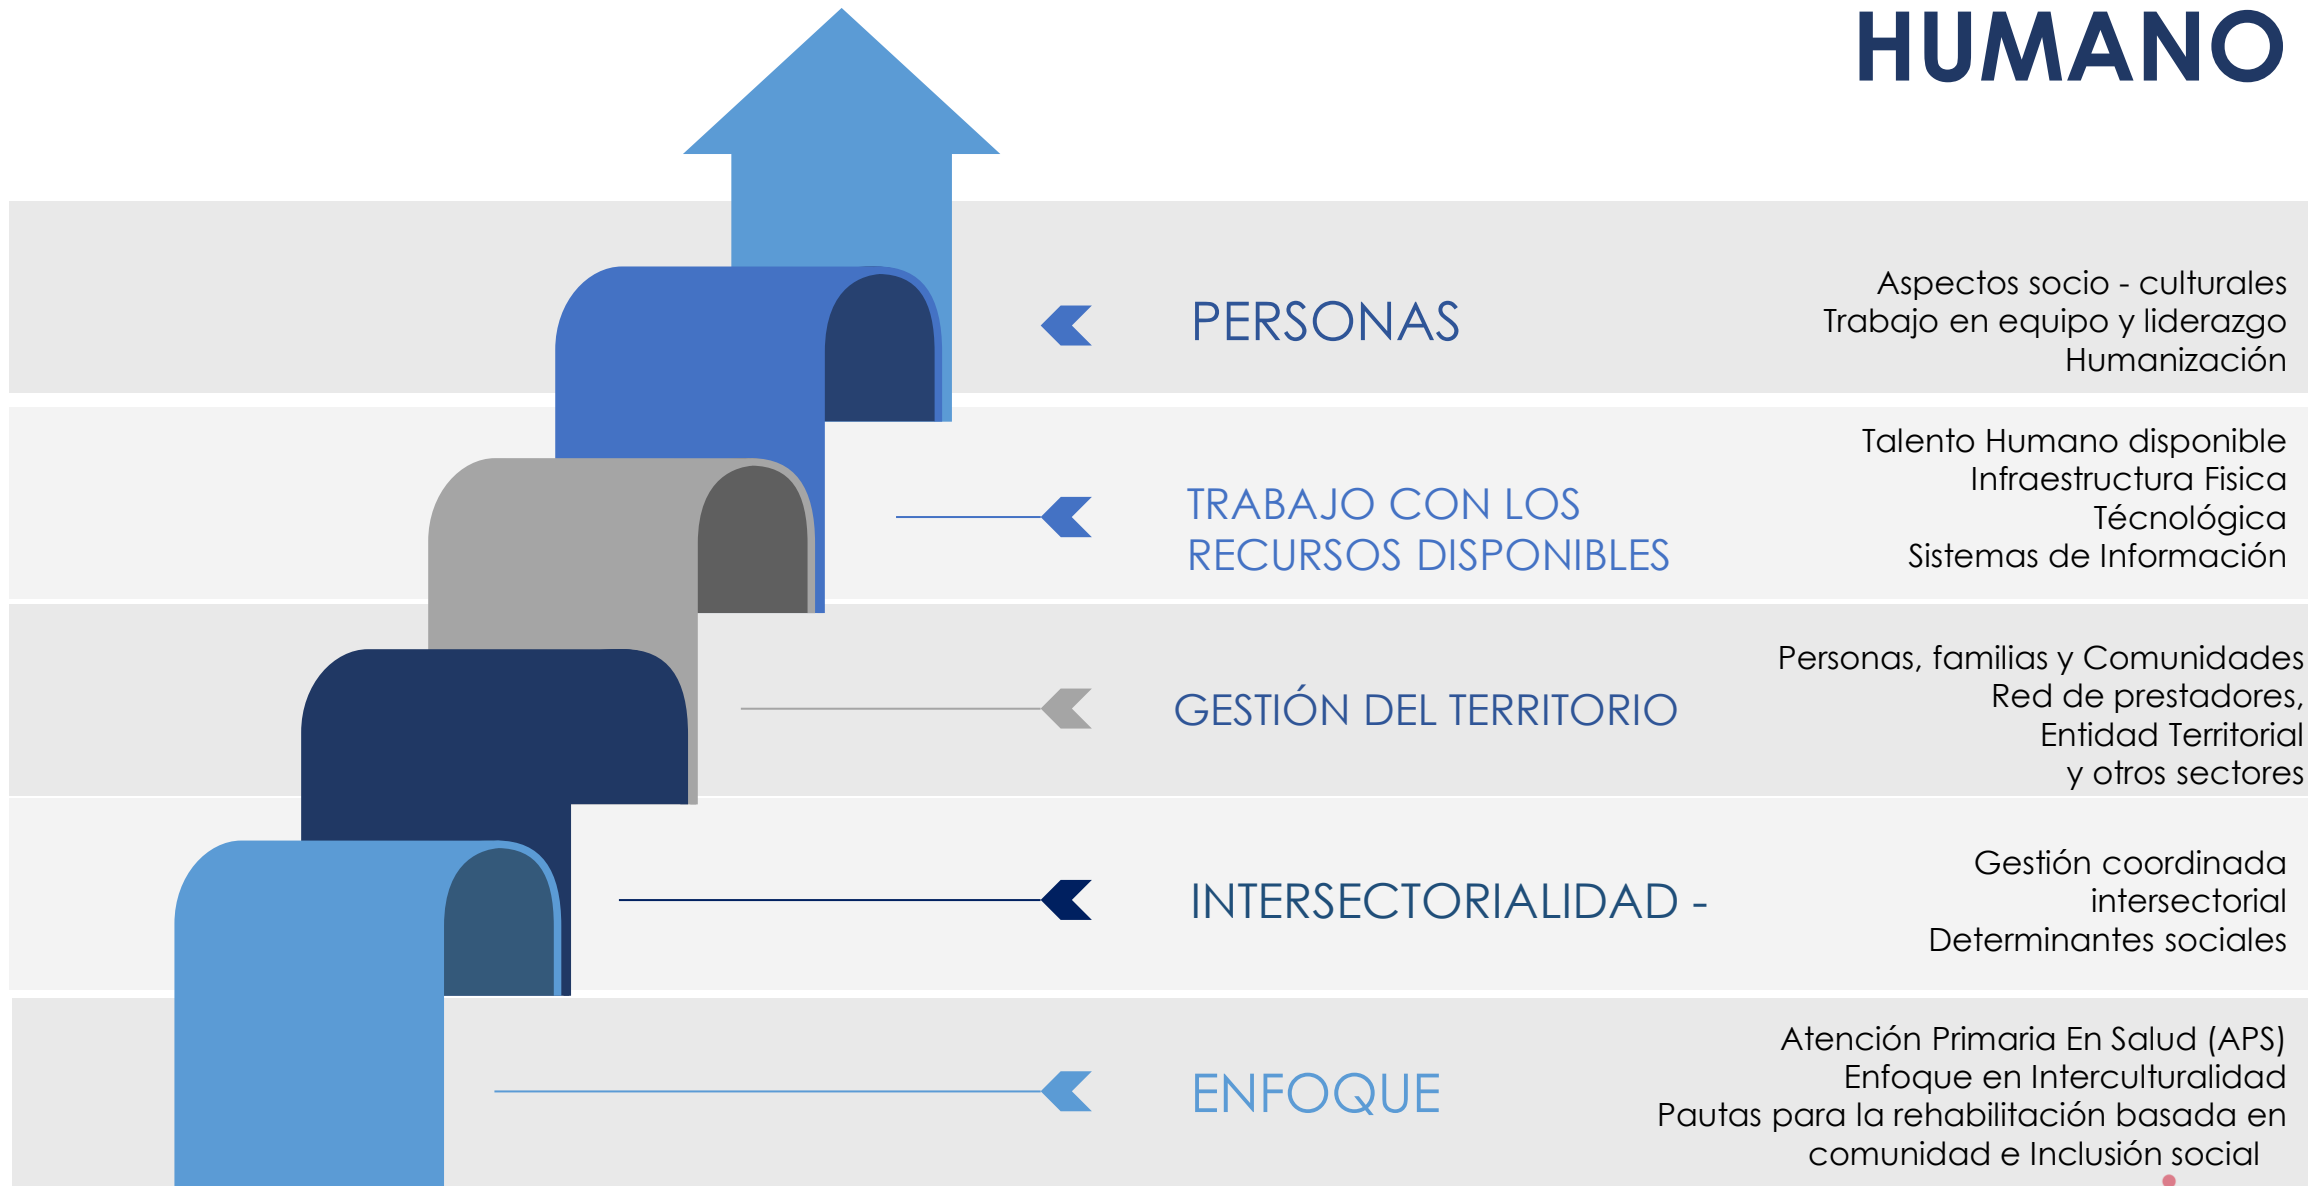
HUMANO

PERSONAS

Aspectos socio - culturales
Trabajo en equipo y liderazgo
Humanización

TRABAJO CON LOS RECURSOS DISPONIBLES

Talento Humano disponible
Infraestructura Fisica
Técnológica
Sistemas de Información

GESTIÓN DEL TERRITORIO

Personas, familias y Comunidades
Red de prestadores,
Entidad Territorial
y otros sectores

INTERSECTORIALIDAD -

Gestión coordinada
intersectorial
Determinantes sociales

ENFOQUE

Atención Primaria En Salud (APS)
Enfoque en Interculturalidad
Pautas para la rehabilitación basada en
comunidad e Inclusión social